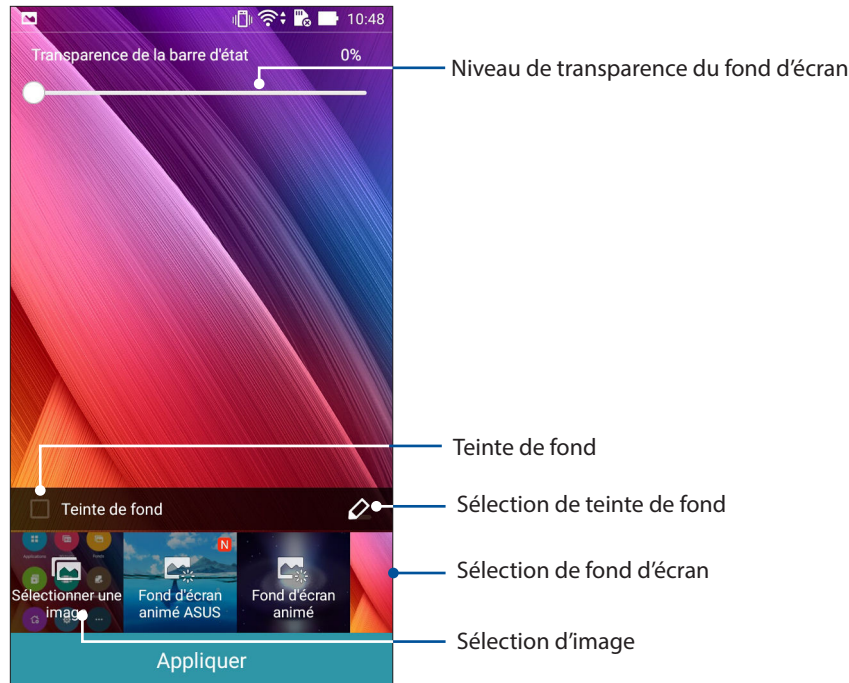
10:48

Transparence de la barre d'état 0%

Niveau de transparence du fond d'écran

Teinte de fond

Teinte de fond

Sélection de teinte de fond

N

Sélectionner une image

Fond d'écran animé ASUS

Fond d'écran animé

Sélection de fond d'écran

Sélection d'image

Appliquer